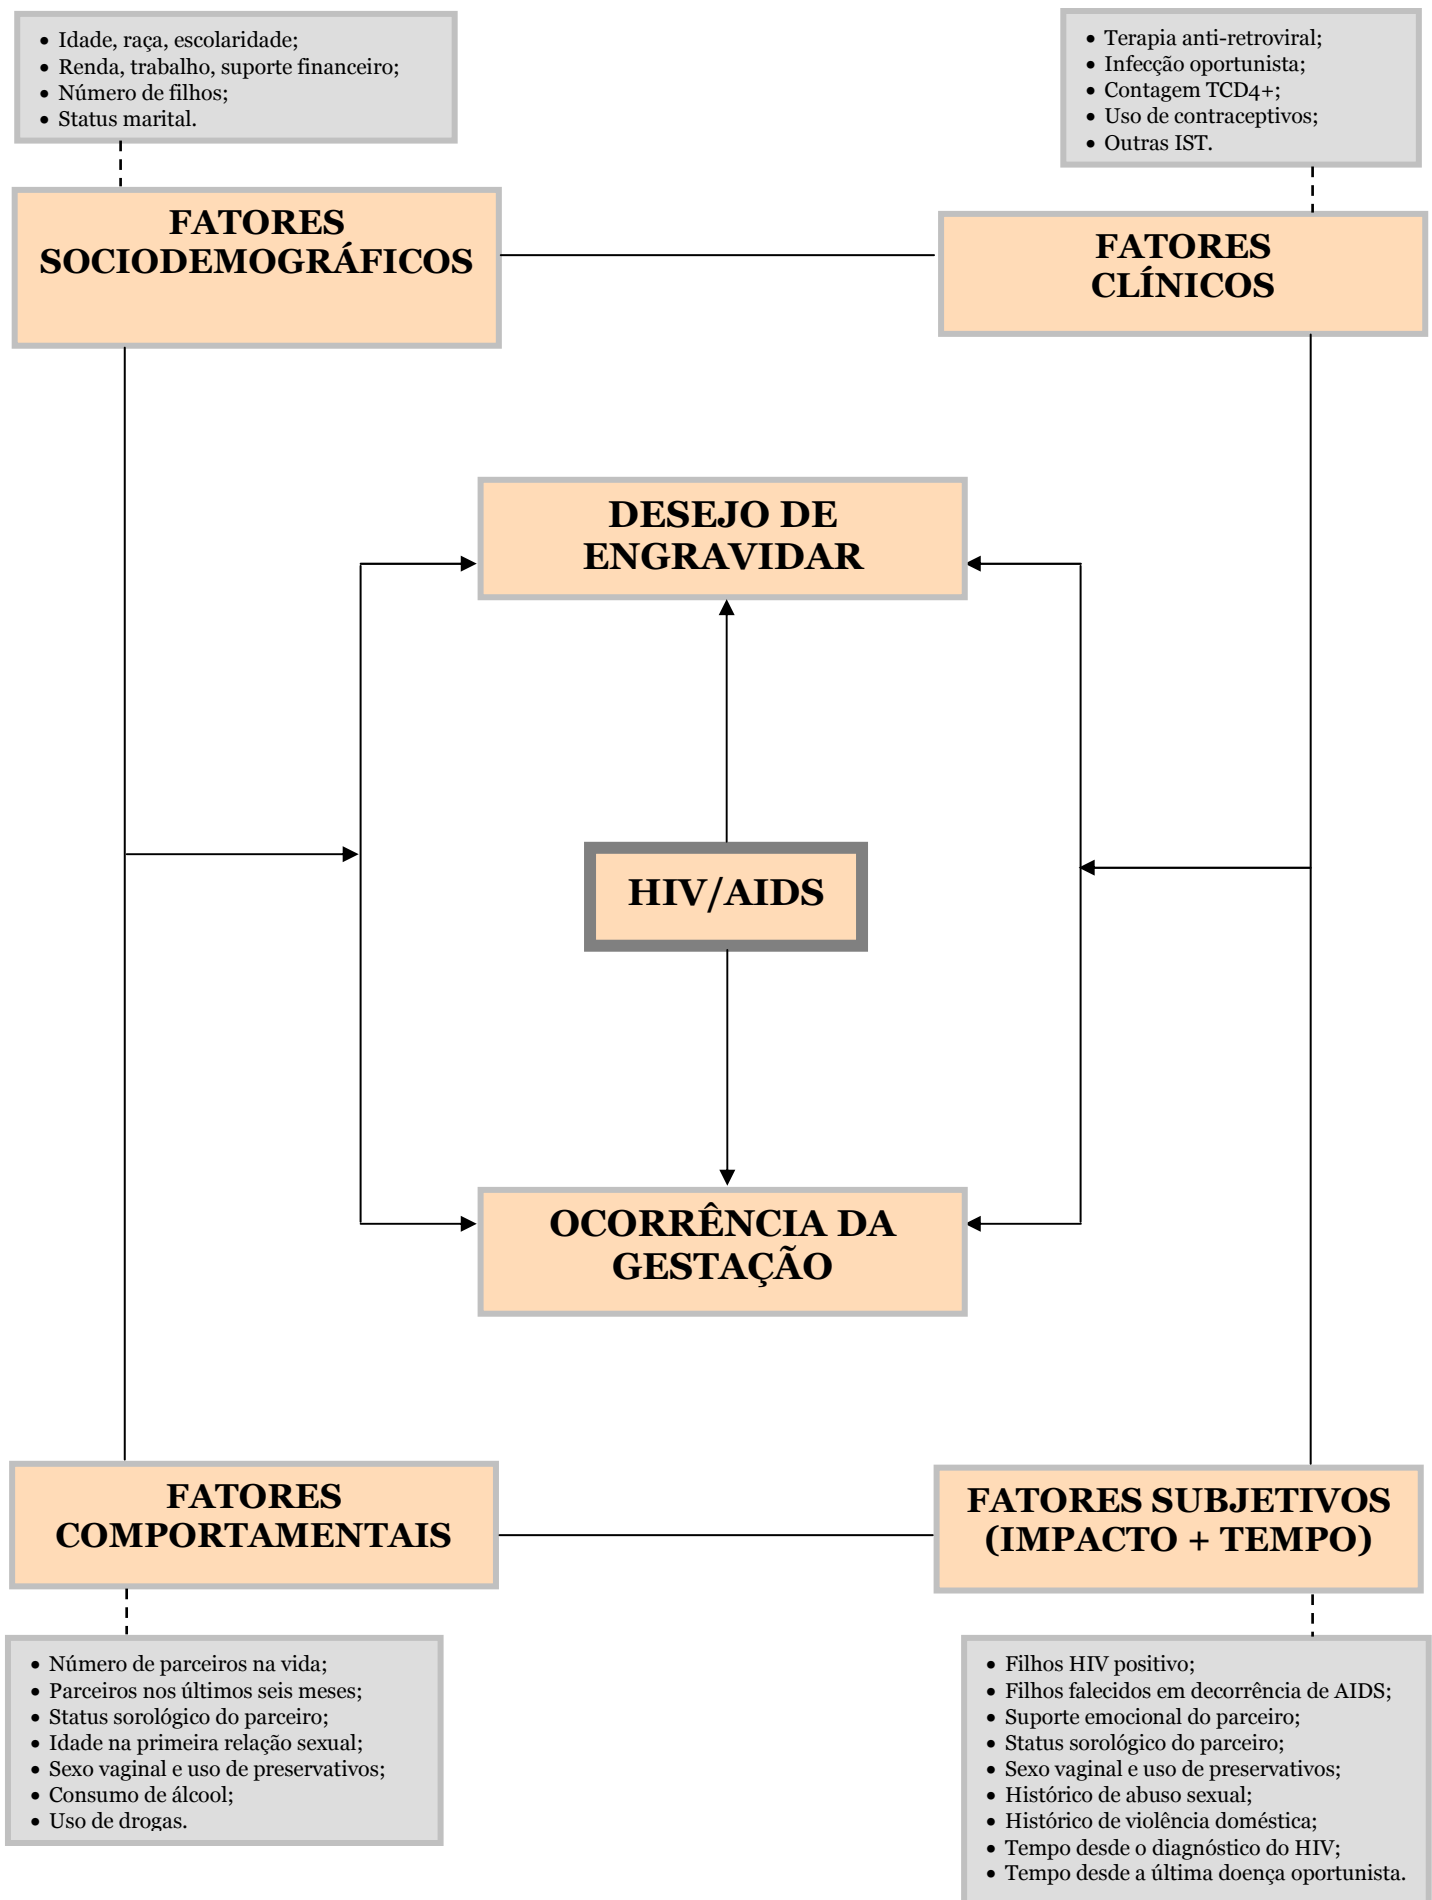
- Idade, raça, escolaridade;
- Renda, trabalho, suporte financeiro;
- Número de filhos;
- Status marital.

- Terapia anti-retroviral;
- Infecção oportunista;
- Contagem TCD4+;
- Uso de contraceptivos;
- Outras IST.

FATORES SOCIODEMOGRÁFICOS

FATORES CLÍNICOS

DESEJO DE ENGRAVIDAR

HIV/AIDS

OCORRÊNCIA DA GESTAÇÃO

FATORES COMPORTAMENTAIS

FATORES SUBJETIVOS (IMPACTO + TEMPO)

- Número de parceiros na vida;
- Parceiros nos últimos seis meses;
- Status sorológico do parceiro;
- Idade na primeira relação sexual;
- Sexo vaginal e uso de preservativos;
- Consumo de álcool;
- Uso de drogas.

- Filhos HIV positivo;
- Filhos falecidos em decorrência de AIDS;
- Suporte emocional do parceiro;
- Status sorológico do parceiro;
- Sexo vaginal e uso de preservativos;
- Histórico de abuso sexual;
- Histórico de violência doméstica;
- Tempo desde o diagnóstico do HIV;
- Tempo desde a última doença oportunista.